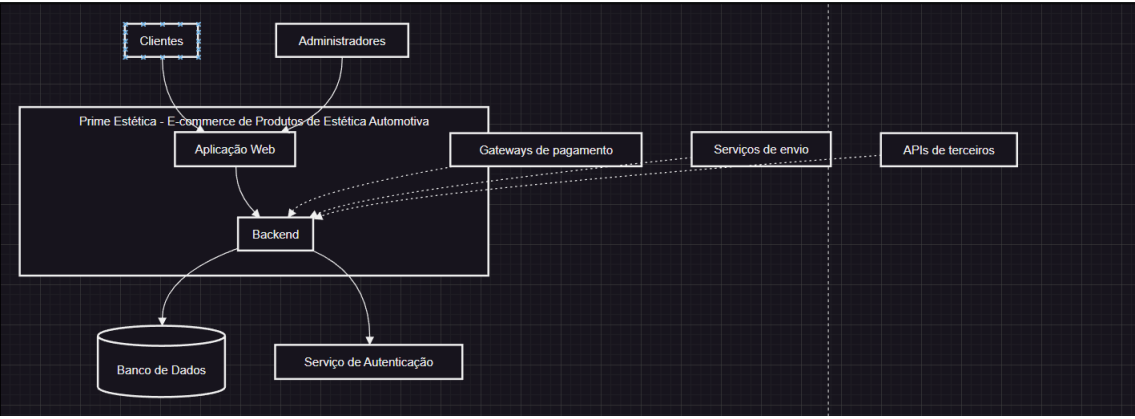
Clientes

Administradores

Prime Estética - E-commerce de Produtos de Estética Automotiva

Aplicação Web

Gateways de pagamento

Serviços de envio

APIs de terceiros

Backend

Banco de Dados

Serviço de Autenticação